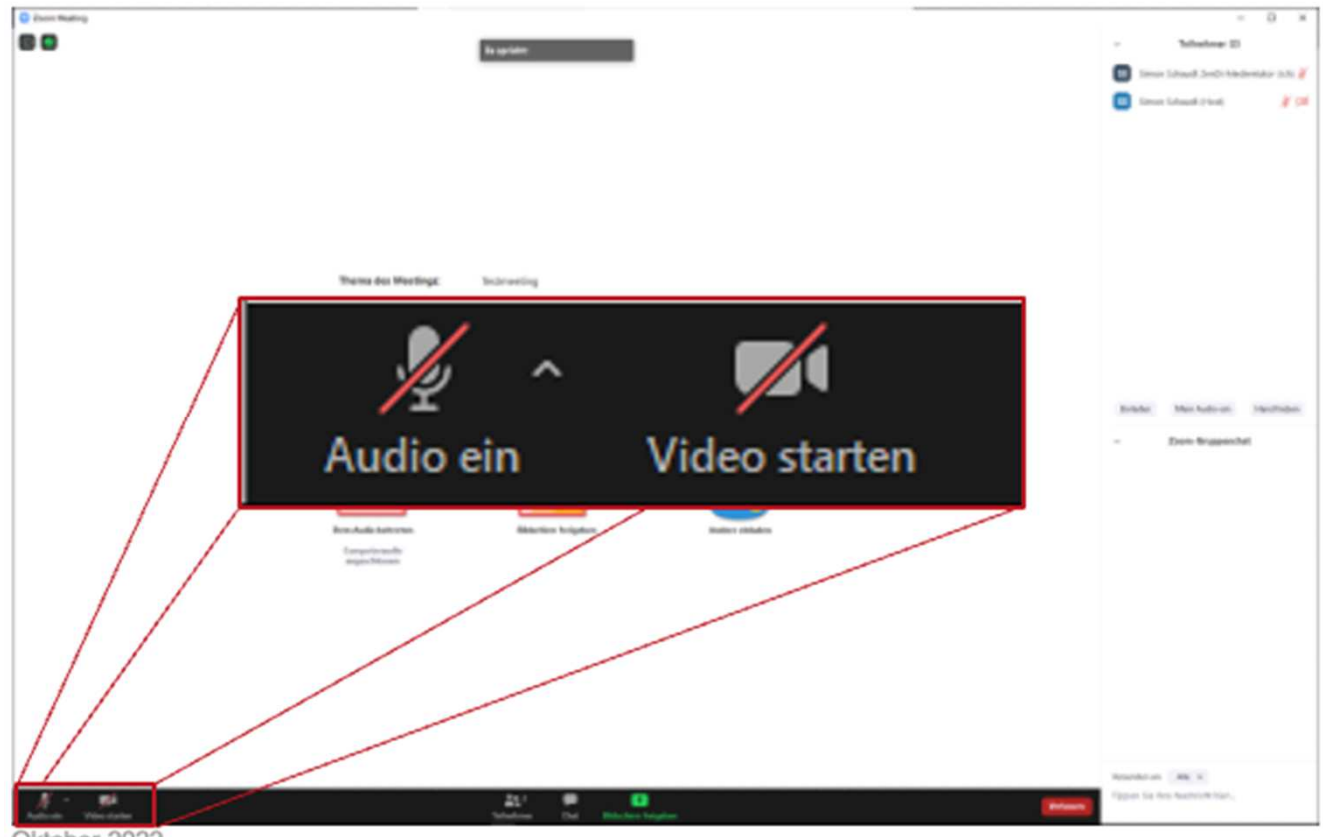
Zoom Meeting

Es spricht:

Teilnehmer (2)

Simon Schaudt (ImDi Medientutor (ich))

Simon Schaudt (Host)

Thema des Meetings: Testmeeting

Audio ein

Video starten

Dem Audio beitreten

Computeraudio angeschlossen

Bildschirm freigeben

Andere einladen

Einladen

Mein Audio ein

Hochheben

Zoom Gruppenchat

Senden an: Alle

Tippen Sie Ihre Nachricht hier...

Audio ein

Video starten

Teilnehmer

Chat

Bildschirm freigeben

Verlassen

Oktober 2020